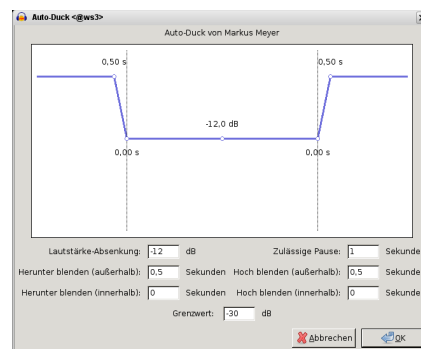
Auto-Duck <@ws3>

Auto-Duck von Markus Meyer

0,50 s

0,50 s

-12,0 dB

0,00 s

0,00 s

Lautstärke-Absenkung: -12 dB

Zulässige Pause: 1 Sekunde

Herunter blenden (außerhalb): 0,5 Sekunden

Hoch blenden (außerhalb): 0,5 Sekunde

Herunter blenden (innerhalb): 0 Sekunden

Hoch blenden (innerhalb): 0 Sekunde

Grenzwert: -30 dB

Abbrechen

OK